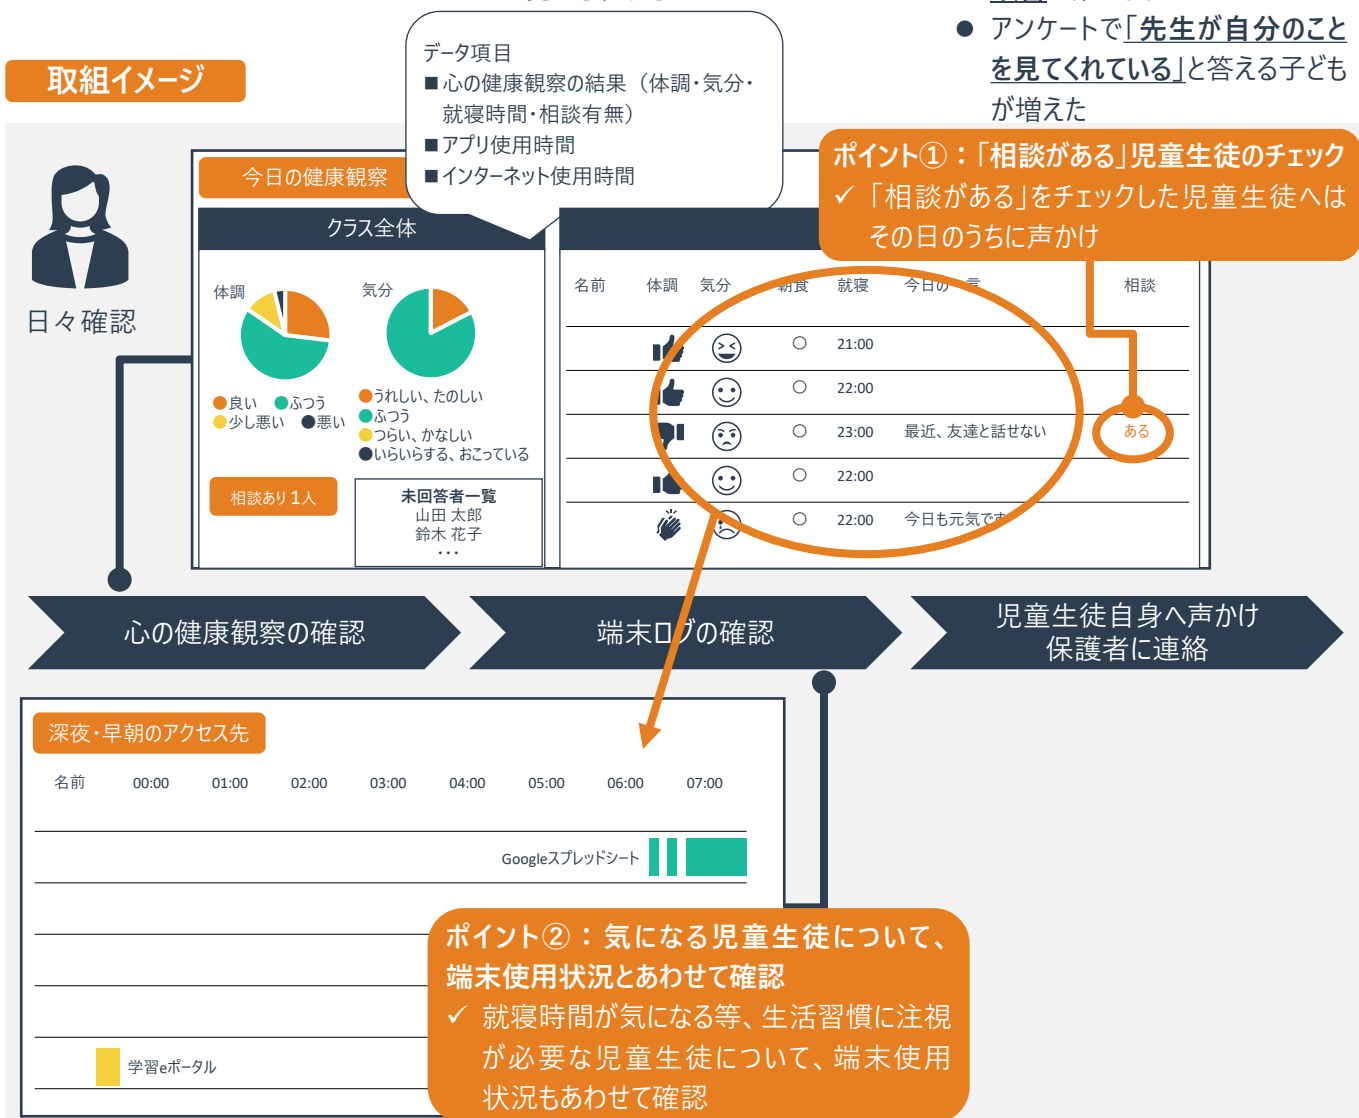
取組イメージ

データ項目
■心の健康観察の結果（体調・気分・就寝時間・相談有無）
■アプリ使用時間
■インターネット使用時間

● アンケートで「先生が自分のことを見てくれている」と答える子どもが増えた

ポイント①：「相談がある」児童生徒のチェック
✓「相談がある」をチェックした児童生徒へはその日のうちに声かけ

日々確認

今日の健康観察

クラス全体

体調

気分

●良い ●ふつう ●少し悪い ●悪い

●うれしい、たのしい ●ふつう ●つらい、かなしい ●いらいらする、おこっている

相談あり 1人

未回答者一覧
山田 太郎
鈴木 花子
・・・

| 名前 | 体調 | 気分 | 朝食 | 就寝 | 今日の一言 | 相談 |
|---|---|---|---|---|---|---|
| | | | ○ | 21:00 | | |
| | | | ○ | 22:00 | | |
| | | | ○ | 23:00 | 最近、友達と話せない | ある |
| | | | ○ | 22:00 | | |
| | | | ○ | 22:00 | 今日も元気です | |

心の健康観察の確認

端末ログの確認

児童生徒自身へ声かけ
保護者に連絡

深夜・早朝のアクセス先

名前 00:00 01:00 02:00 03:00 04:00 05:00 06:00 07:00

Googleスプレッドシート

学習eポータル

ポイント②：気になる児童生徒について、端末使用状況とあわせて確認
✓ 就寝時間が気になる等、生活習慣に注視が必要な児童生徒について、端末使用状況もあわせて確認